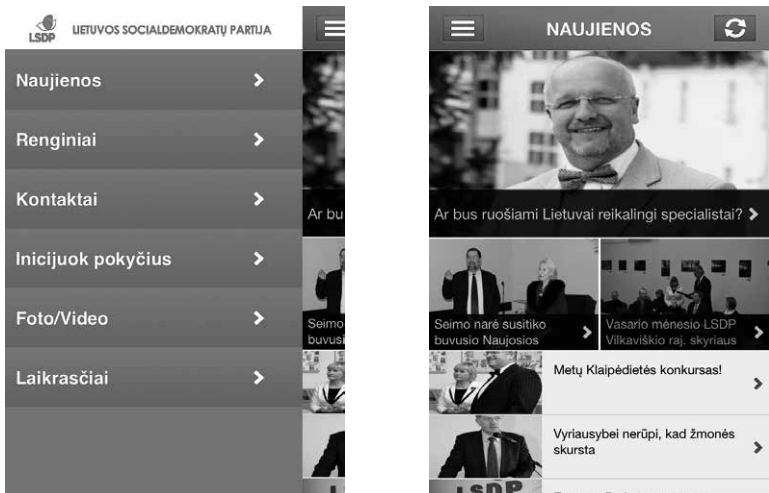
LSDP LIETUVOS SOCIALDEMOKRATŲ PARTIJA

Naujienos

Renginiai

Kontaktai

Inicijuok pokyčius

Foto/Video

Laikraščiai

Ar bu

Seimo
buvusi

NAUJIENOS

Ar bus ruošiami Lietuvai reikalingi specialistai?

Seimo narė susitiko buvusio Naujosios

Vasario mėnesio LSDP Vilkaviškio raj. skyriaus

Metų Klaipėdietės konkursas!

Vyriausybei nerūpi, kad žmonės skursta

LSDP